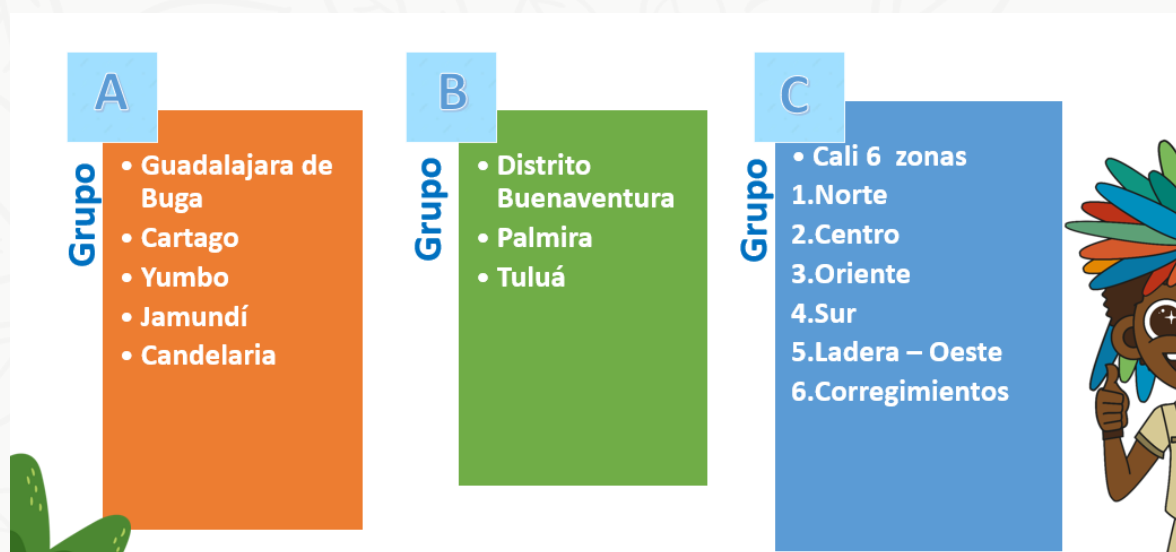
A

Grupo

- Guadalajara de Buga
- Cartago
- Yumbo
- Jamundí
- Candelaria

B

Grupo

- Distrito Buenaventura
- Palmira
- Tuluá

C

Grupo

- Cali 6 zonas

1.Norte
2.Centro
3.Oriente
4.Sur
5.Ladera – Oeste
6.Corregimientos